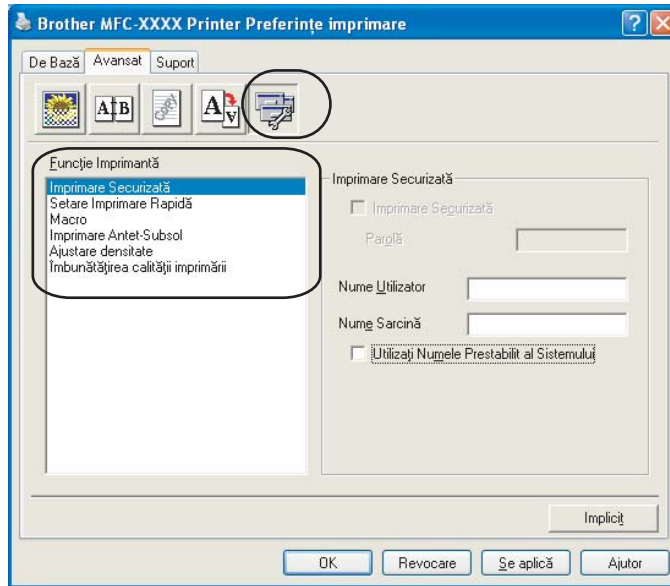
Brother MFC-XXXX Printer Preferințe imprimare

De Bază | Avansat | Suport

Funcție Imprimantă
Imprimare Securizată
Setare Imprimare Rapidă
Macro
Imprimare Antet-Subsol
Ajustare densitate
Îmbunătățirea calității imprimării

Imprimare Securizată
Imprimare Securizată
Parolă
Nume Utilizator
Nume Sarcină
Utilizați Numele Prestabilit al Sistemului

Implicit

OK | Revocare | Se aplică | Ajutor